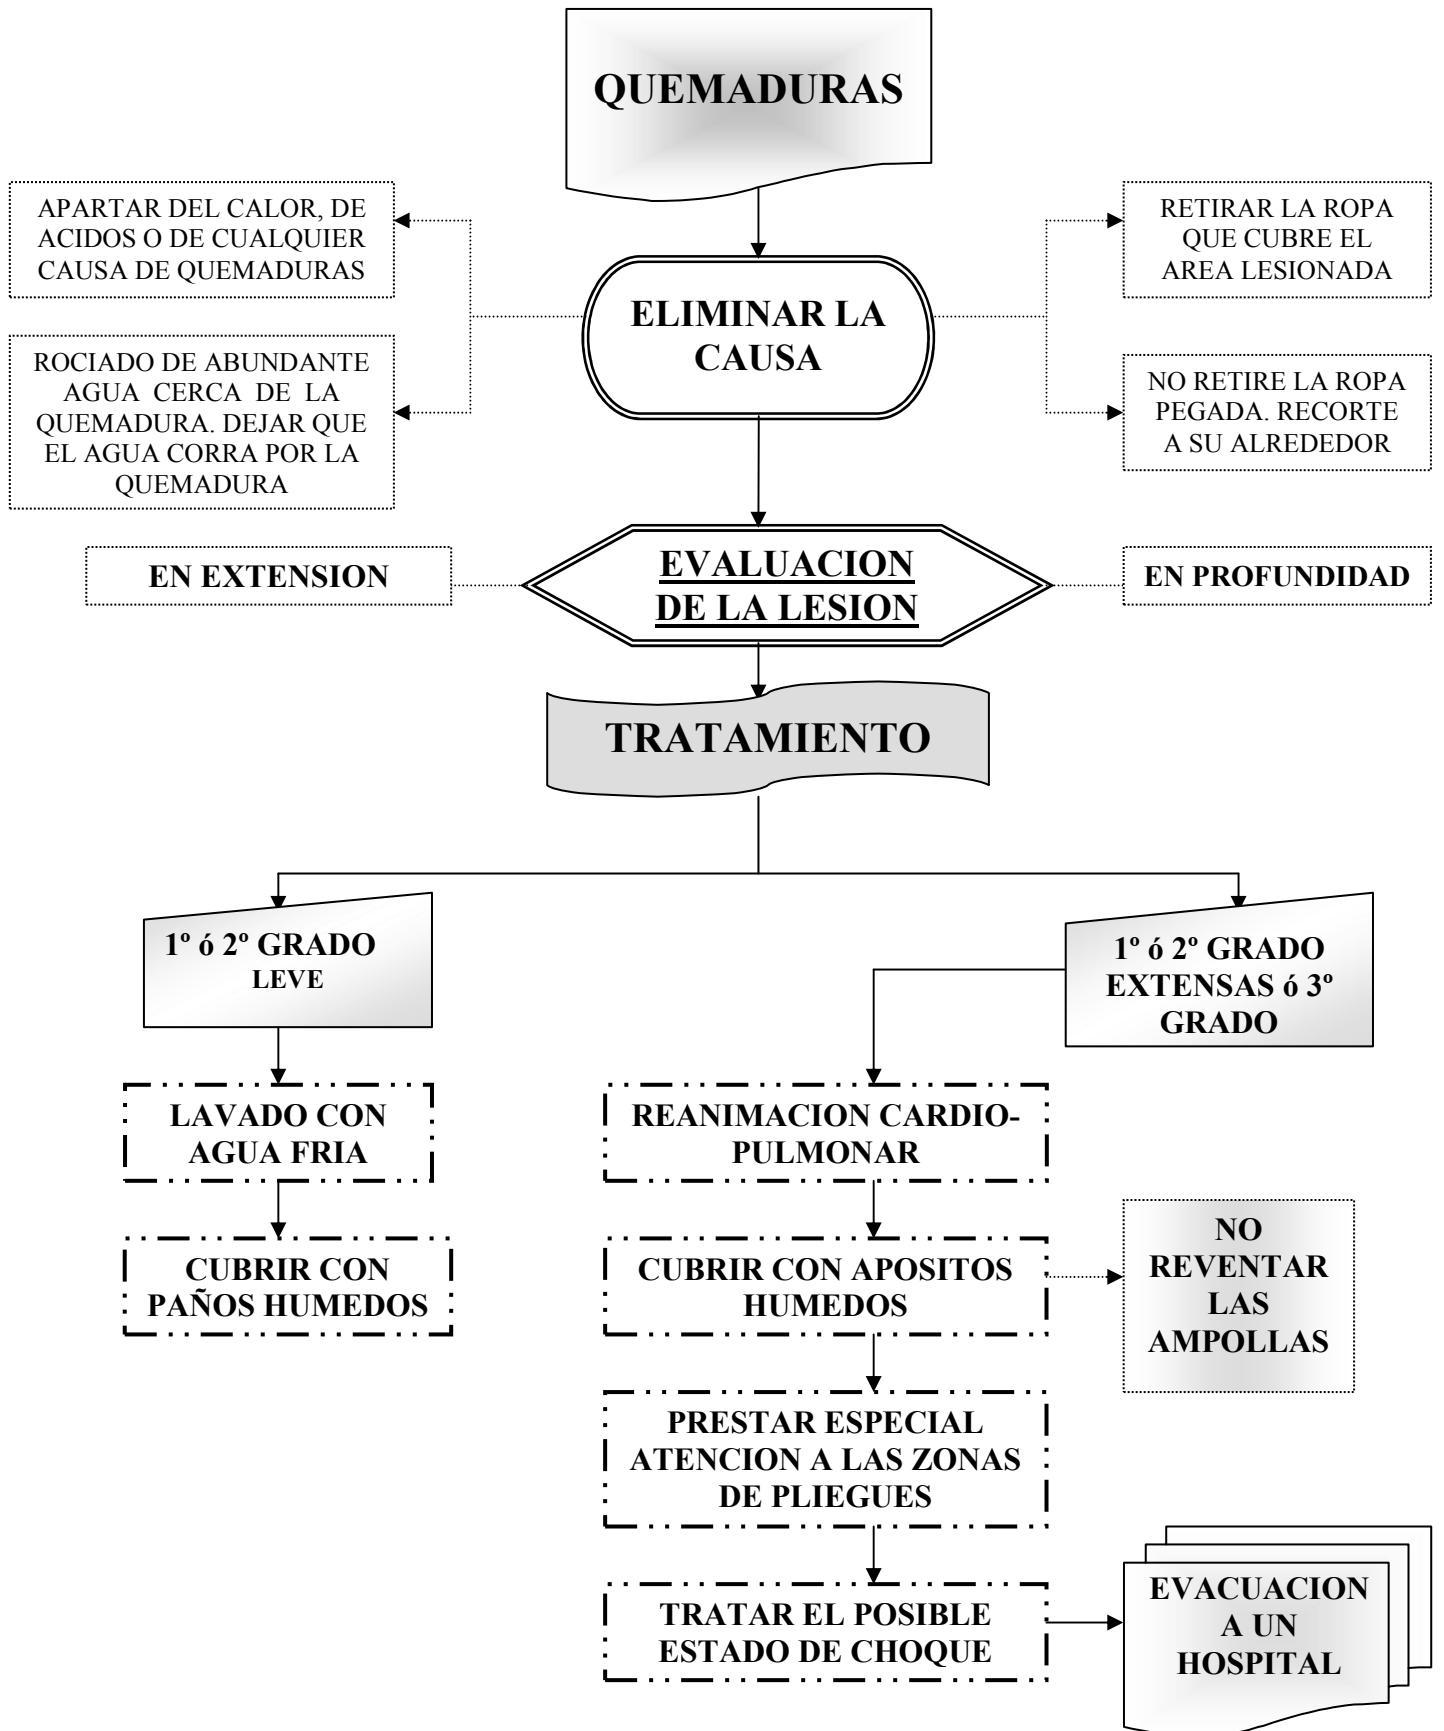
QUEMADURAS

APARTAR DEL CALOR, DE ACIDOS O DE CUALQUIER CAUSA DE QUEMADURAS

ROCIADO DE ABUNDANTE AGUA CERCA DE LA QUEMADURA. DEJAR QUE EL AGUA CORRA POR LA QUEMADURA

ELIMINAR LA CAUSA

RETIRAR LA ROPA QUE CUBRE EL AREA LESIONADA

NO RETIRE LA ROPA PEGADA. RECORTE A SU ALREDEDOR

EN EXTENSION

EVALUACION DE LA LESION

EN PROFUNDIDAD

TRATAMIENTO

1º ó 2º GRADO LEVE

1º ó 2º GRADO EXTENSAS ó 3º GRADO

LAVADO CON AGUA FRIA

CUBRIR CON PAÑOS HUMEDOS

REANIMACION CARDIO-PULMONAR

CUBRIR CON APOSITOS HUMEDOS

NO REVENTAR LAS AMPOLLAS

PRESTAR ESPECIAL ATENCION A LAS ZONAS DE PLIEGUES

TRATAR EL POSIBLE ESTADO DE CHOQUE

EVACUACION A UN HOSPITAL